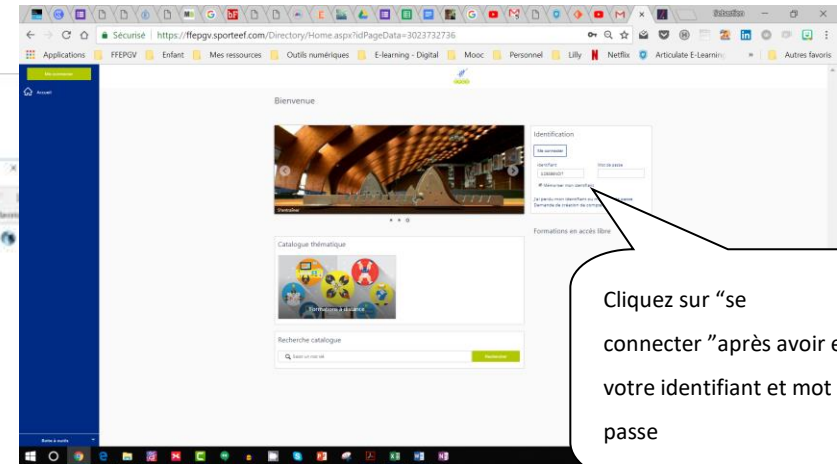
Sécurisé | https://ffepgv.sporteef.com/Directory/Home.aspx?idPageData=3023732736

Applications FFEPGV Enfant Mes ressources Outils numériques E-learning - Digital Mooc Personnel Lilly Netflix Articulate E-Learning » Autres favoris

Me connecter

Accueil

Bienvenue

Patinoire

Identification

Me connecter

Identifiant

Mot de passe

Mémoriser mon identifiant

J'ai perdu mon identifiant ou mot de passe
Demande de création de compte

Formations en accès libre

Catalogue thématique

Formations à distance

Recherche catalogue

Saisir un mot clé

Rechercher

Cliquez sur "se connecter "après avoir e votre identifiant et mot passe